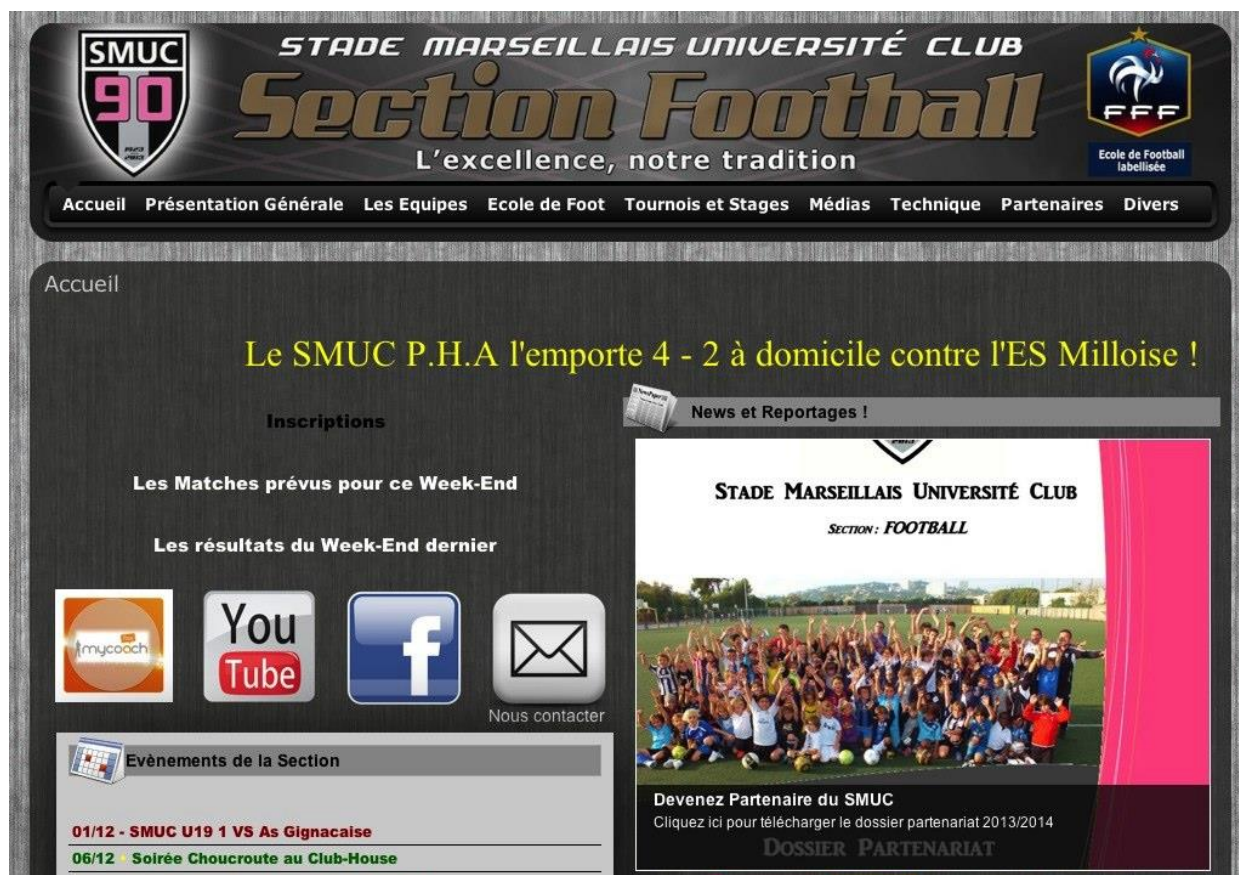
SMUC
90

STADE MARSEILLAIS UNIVERSITÉ CLUB
Section Football
L'excellence, notre tradition

FFF
Ecole de Football labellisée

Accueil Présentation Générale Les Equipes Ecole de Foot Tournois et Stages Médias Technique Partenaires Divers

Accueil

Le SMUC P.H.A l'emporte 4 - 2 à domicile contre l'ES Milloise !

Inscriptions

Les Matches prévus pour ce Week-End

Les résultats du Week-End dernier

mycoach

You Tube

f

Nous contacter

Evènements de la Section

01/12 - SMUC U19 1 VS As Gignacaise
06/12 - Soirée Choucroute au Club-House

News et Reportages !

STADE MARSEILLAIS UNIVERSITÉ CLUB
SECTION : FOOTBALL

Devenez Partenaire du SMUC
Cliquez ici pour télécharger le dossier partenariat 2013/2014
DOSSIER PARTENARIAT